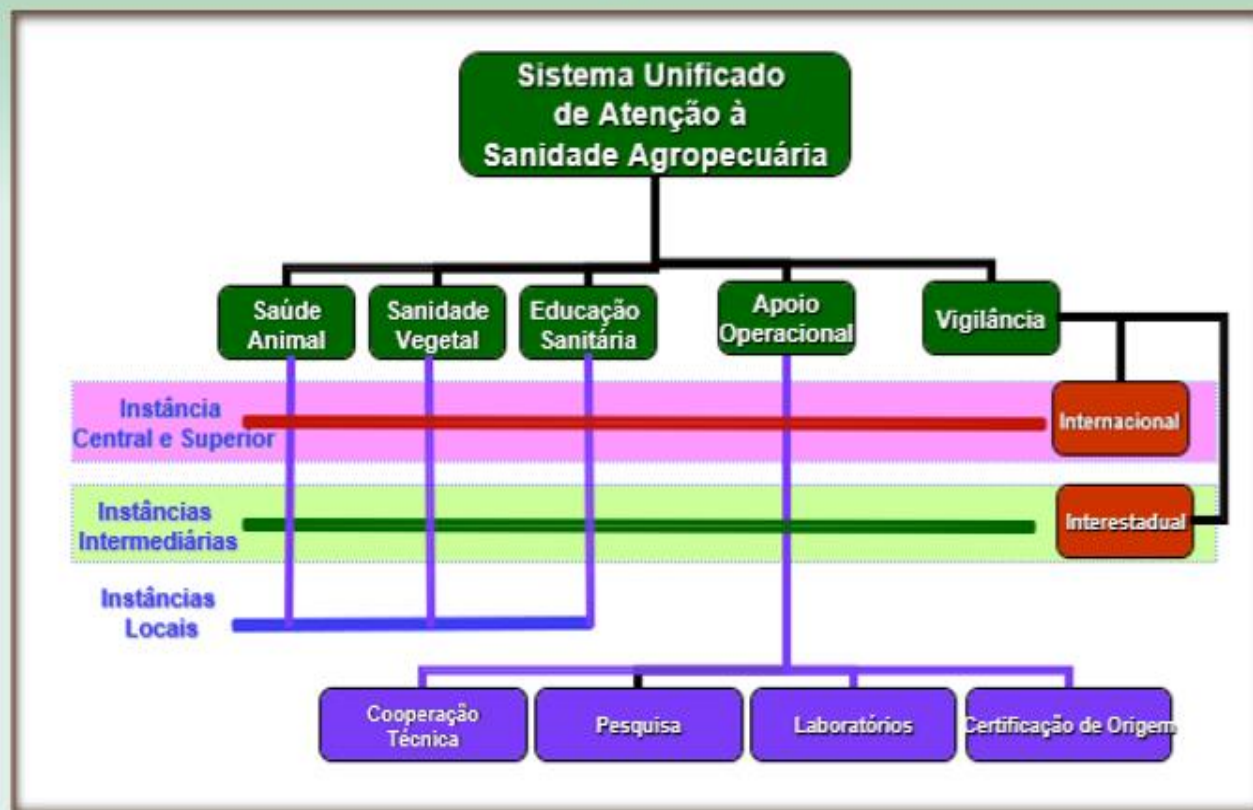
Sistema Unificado de Atenção à Sanidade Agropecuária

Saúde Animal

Sanidade Vegetal

Educação Sanitária

Apoio Operacional

Vigilância

Instância Central e Superior

Internacional

Instâncias Intermediárias

Interestadual

Instâncias Locais

Cooperação Técnica

Pesquisa

Laboratórios

Certificação de Origem